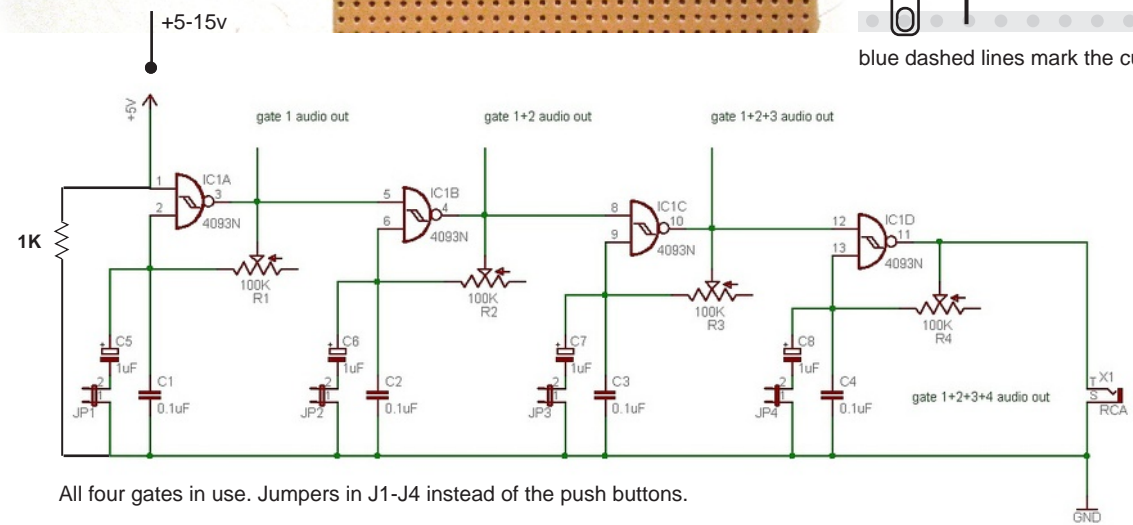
+5-15v

blue dashed lines mark the cu

+5V

gate 1 audio out

gate 1+2 audio out

gate 1+2+3 audio out

1K

1
2
IC1A
3
4093N
100K
R1
C5
1uF
C1
0.1uF
JP1

5
6
IC1B
4
4093N
100K
R2
C6
1uF
C2
0.1uF
JP2

8
9
IC1C
10
4093N
100K
R3
C7
1uF
C3
0.1uF
JP3

12
13
IC1D
11
4093N
100K
R4
C8
1uF
C4
0.1uF
JP4

gate 1+2+3+4 audio out

X1
T
S
RCA

GND

All four gates in use. Jumpers in J1-J4 instead of the push buttons.